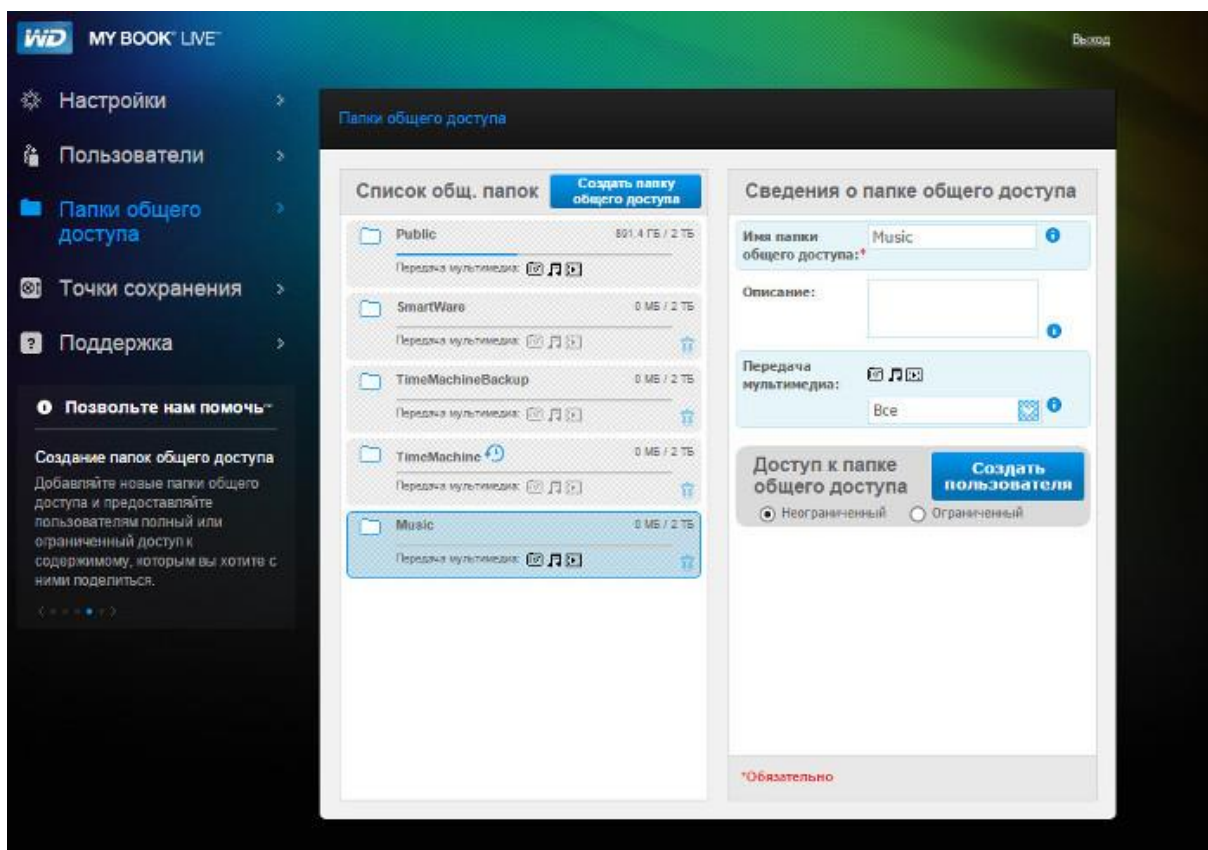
WD MY BOOK LIVE

Выход

Настройки

Пользователи

Папки общего доступа

Точки сохранения

Поддержка

Позвольте нам помочь

Создание папок общего доступа

Добавляйте новые папки общего доступа и предоставляйте пользователям полный или ограниченный доступ к содержимому, которым вы хотите с ними поделиться.

Папки общего доступа

Список общ. папок

Создать папку общего доступа

Public 891,4 ГБ / 2 ТБ

Передача мультимедиа:

SmartWare 0 МБ / 2 ТБ

Передача мультимедиа:

TimeMachineBackup 0 МБ / 2 ТБ

Передача мультимедиа:

TimeMachine 0 МБ / 2 ТБ

Передача мультимедиа:

Music 0 МБ / 2 ТБ

Передача мультимедиа:

Сведения о папке общего доступа

Имя папки общего доступа:* Music

Описание:

Передача мультимедиа:

Все

Доступ к папке общего доступа

Создать пользователя

Неограниченный Ограниченный

*Обязательно